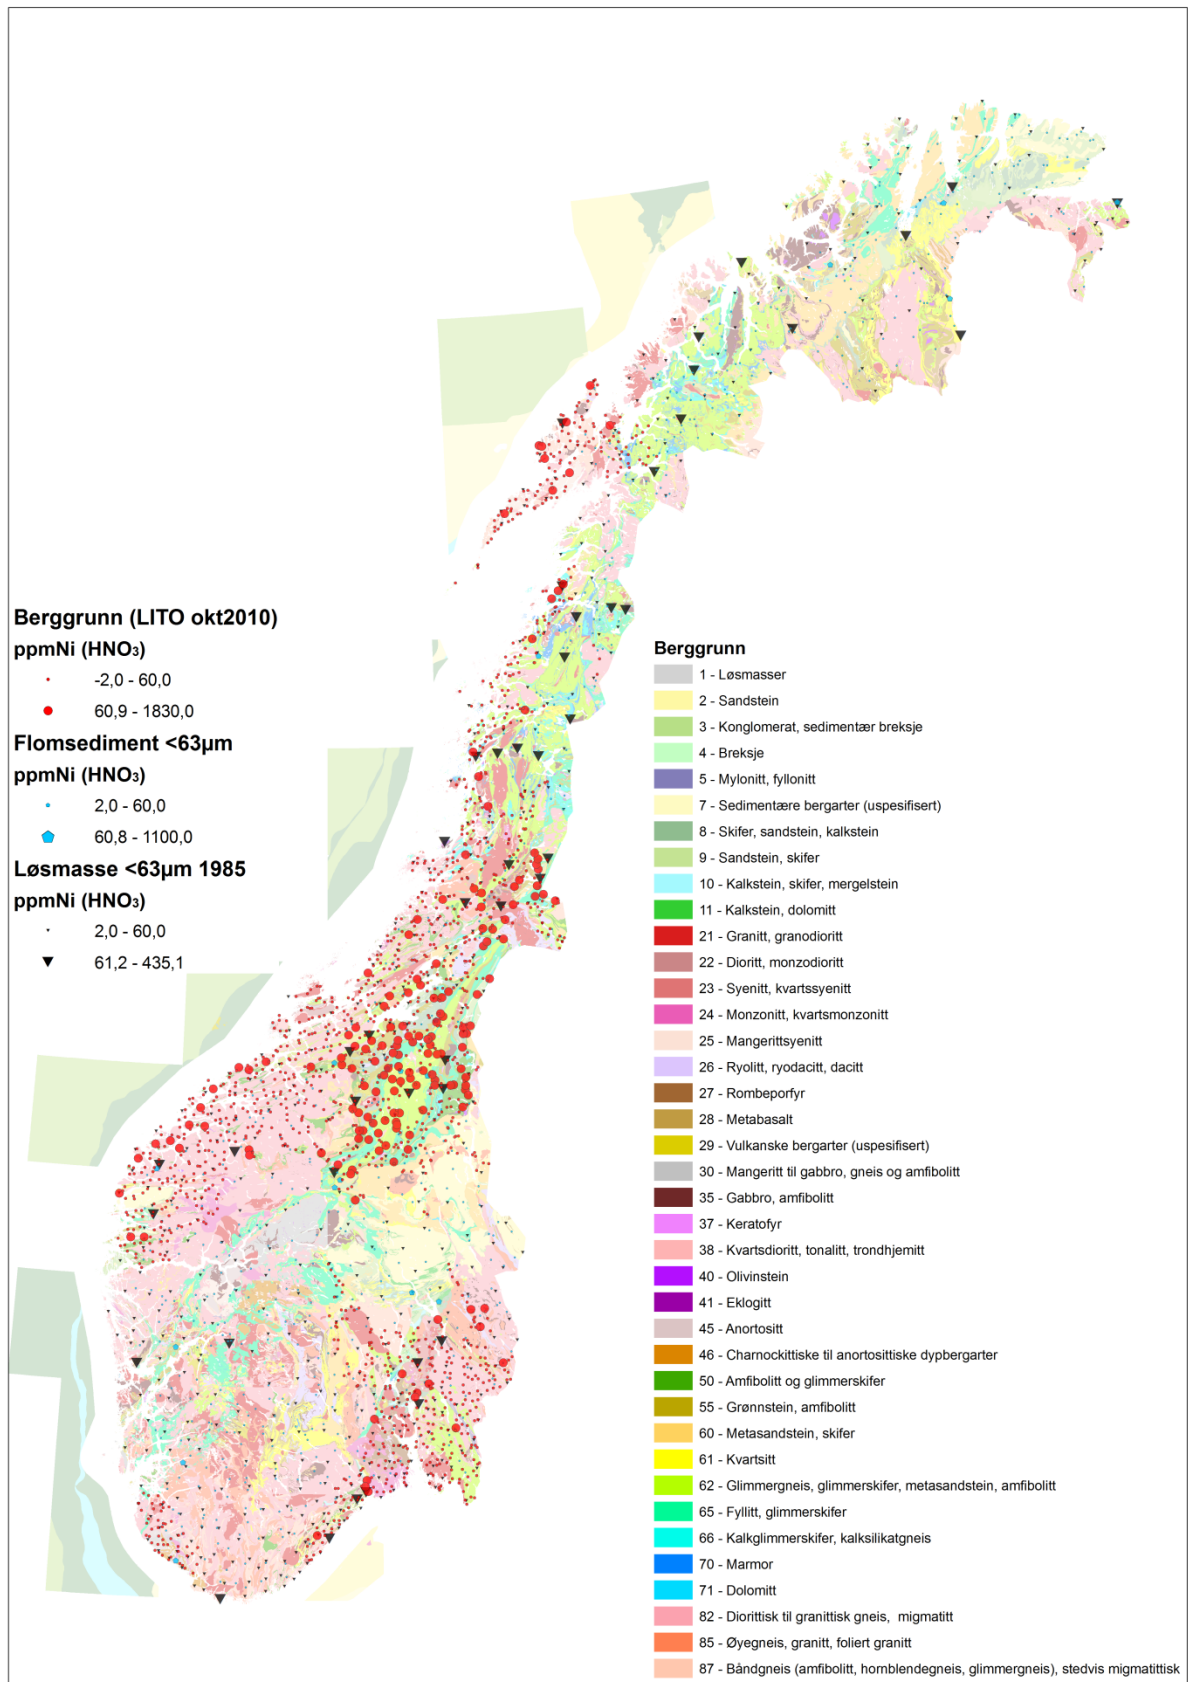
Berggrunn (LITO okt2010)
ppmNi ($HNO_3$)
-2,0 - 60,0
60,9 - 1830,0
Flomsediment <63µm
ppmNi ($HNO_3$)
2,0 - 60,0
60,8 - 1100,0
Løsmasse <63µm 1985
ppmNi ($HNO_3$)
2,0 - 60,0
61,2 - 435,1

Berggrunn
1 - Løsmasser
2 - Sandstein
3 - Konglomerat, sedimentær breksje
4 - Breksje
5 - Mylonitt, fyllonitt
7 - Sedimentære bergarter (uspesifisert)
8 - Skifer, sandstein, kalkstein
9 - Sandstein, skifer
10 - Kalkstein, skifer, mergelstein
11 - Kalkstein, dolomitt
21 - Granitt, granodioritt
22 - Dioritt, monzodioritt
23 - Syenitt, kvartssyenitt
24 - Monzonitt, kvartsmonzonitt
25 - Mangerittsyenitt
26 - Ryolitt, ryodacitt, dacitt
27 - Rombeporfyr
28 - Metabasalt
29 - Vulkanske bergarter (uspesifisert)
30 - Mangeritt til gabbro, gneis og amfibolitt
35 - Gabbro, amfibolitt
37 - Keratofyr
38 - Kvartsdioritt, tonalitt, trondhjemitt
40 - Olivinstein
41 - Eklogitt
45 - Anortositt
46 - Charnockittiske til anortosittiske dypbergarter
50 - Amfibolitt og glimmerskifer
55 - Grønnstein, amfibolitt
60 - Metasandstein, skifer
61 - Kvartsitt
62 - Glimmergneis, glimmerskifer, metasandstein, amfibolitt
65 - Fyllitt, glimmerskifer
66 - Kalkglimmerskifer, kalksilikatgneis
70 - Marmor
71 - Dolomitt
82 - Diorittisk til granittisk gneis, migmatitt
85 - Øyegneis, granitt, foliert granitt
87 - Båndgneis (amfibolitt, hornblendegneis, glimmergneis), stedvis migmatittisk